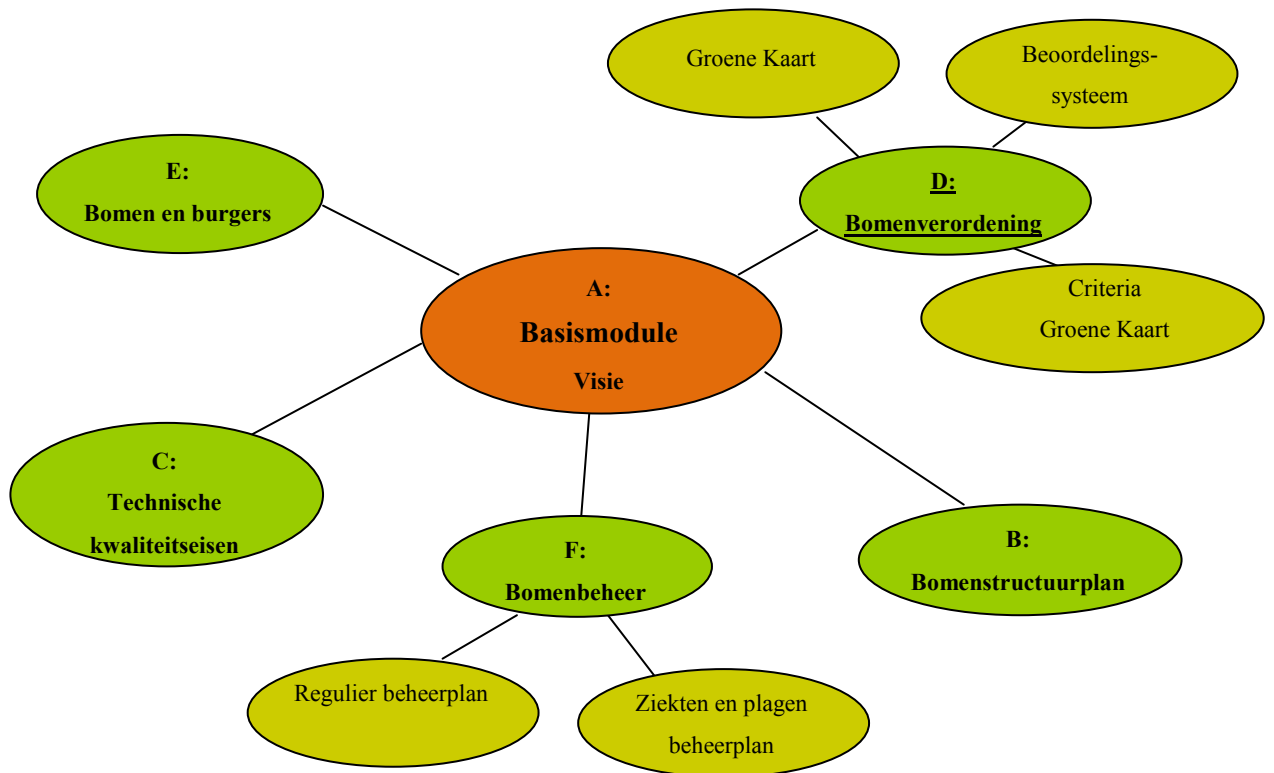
Groene Kaart

Beoordelingssysteem

E:
Bomen en burgers

D:
Bomenverordening

Criteria
Groene Kaart

A:
Basismodule
Visie

C:
Technische kwaliteitseisen

F:
Bomenbeheer

B:
Bomenstructuurplan

Regulier beheerplan

Ziekten en plagen beheerplan